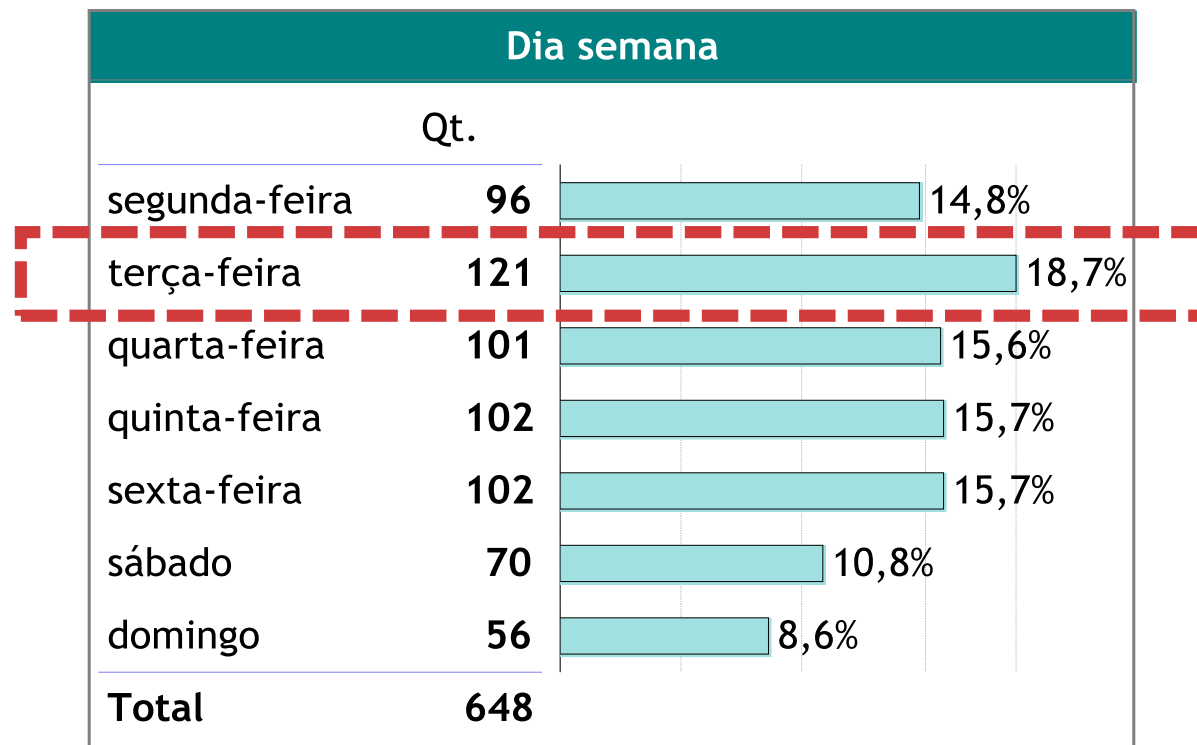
Dia semana

| | Qt. | |
|---|---|---|
| segunda-feira | 96 | 14,8% |
| terça-feira | 121 | 18,7% |
| quarta-feira | 101 | 15,6% |
| quinta-feira | 102 | 15,7% |
| sexta-feira | 102 | 15,7% |
| sábado | 70 | 10,8% |
| domingo | 56 | 8,6% |
| Total | 648 | |